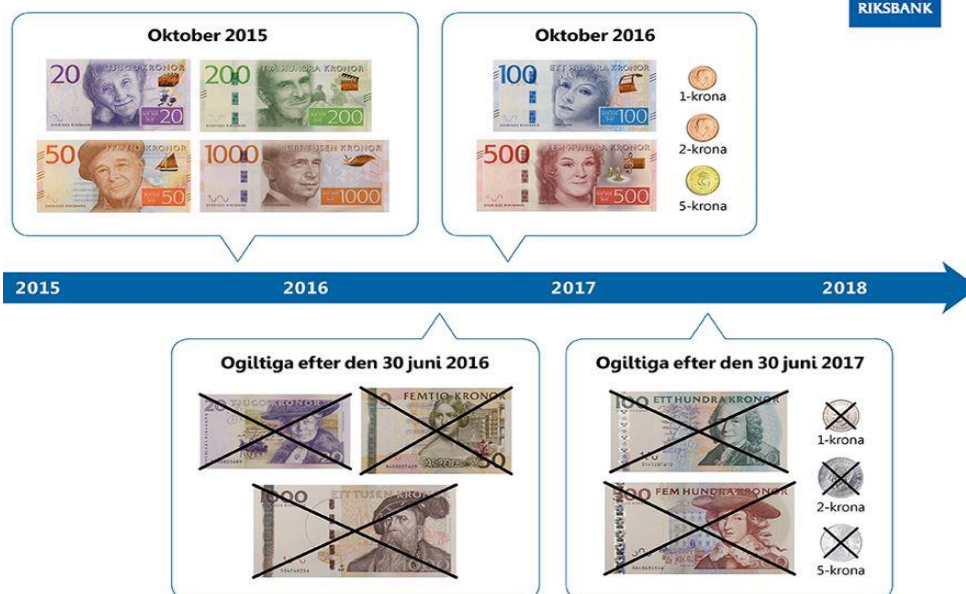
RIKSBANK

Oktober 2015

20 TJUGO KRONOR 20
200 TVÅ HUNDRA KRONOR 200
50 FEMTIO KRONOR 50
1000 ETT TUSEN KRONOR 1000

Oktober 2016

100 ETT HUNDRA KRONOR 100
500 FEM HUNDRA KRONOR 500
1-krona
2-krona
5-krona

2015
2016
2017
2018

Ogiltiga efter den 30 juni 2016

20 TJUGO KRONOR
50 FEMTIO KRONOR 50
1000 ETT TUSEN KRONOR

Ogiltiga efter den 30 juni 2017

100 ETT HUNDRA KRONOR
500 FEM HUNDRA KRONOR
1-krona
2-krona
5-krona